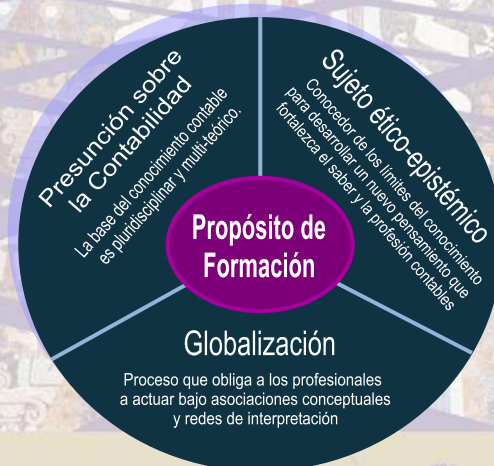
Presunción sobre la Contabilidad

La base del conocimiento contable es pluridisciplinar y multi-teórico.

Sujeto ético-epistémico

Conocedor de los límites del conocimiento para desarrollar un nuevo pensamiento que fortalezca el saber y la profesión contables

Propósito de Formación

Globalización

Proceso que obliga a los profesionales a actuar bajo asociaciones conceptuales y redes de interpretación